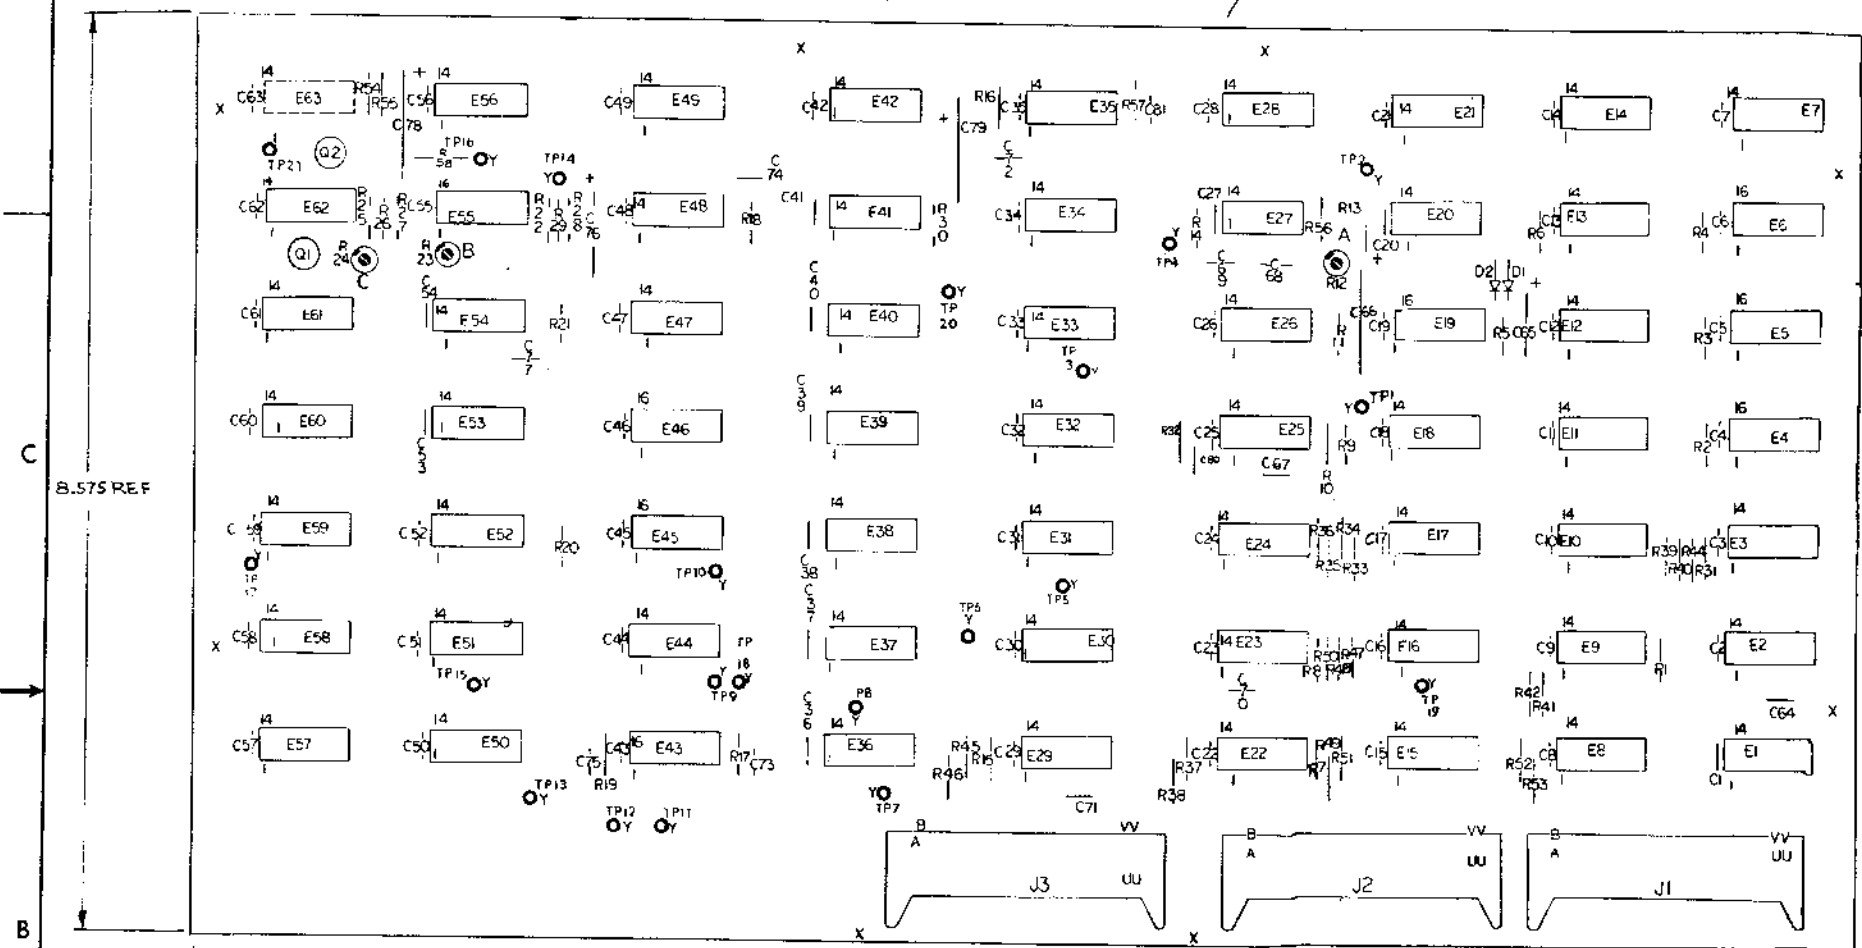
C

B

8.575 REF

X X X

14 C63 E63 R54 R55 + 14 C56 E56 C78
14 C49 E49
14 C42 E42
R16 C35 14 E35 R57 C81 C79
C28 14 E28
C21 14 E21
C14 14 E14
C7 14 E7

TP21 Q2 TP16 R58 Y TP14 Y + C74
C72

14 C62 E62 R25 R26 R27 16 C55 E55 R22 R29 R28 C76
C48 14 E48 R18
C41 14 E41 R30
C34 14 E34
C27 14 R14 E27 R56 R13 A
14 E20 C20
14 C13 E13 R6
16 R4 C6 E6
X

Q1 R24 C R23 B
Y TP4 C69 C68 R12 D2 D1 +

14 C61 E61 C54 14 E54 R21 C77
14 C47 E47 C40
14 E40 Y TP 20
C33 14 E33 TP 3 Y
14 C26 E26 R11 C66 16 C19 E19 R5 C65 C12 14 E12
16 R3 C5 E5

14 C60 E60 14 E53 C53
16 C46 E46 C39 14 E39
14 C32 E32
R32 C25 14 E25 C80 C67 R9 R10 Y TP1 14 C18 E18
14 C11 E11
16 R2 C4 E4

14 C59 E59 Y TP 17 14 C52 E52 R20
16 C45 E45 TP10 Y C38
14 E38
14 C31 E31 Y TP5
14 C24 E24 R36 R34 R35 R33 C17 14 E17
14 C10 E10 R39 R44 R40 R31 14 C3 E3

X 14 C58 E58 14 C51 E51 TP15 Y
14 C44 E44 Y TP9 TP 18 Y C37
14 E37 TP6 Y
14 C30 E30
C23 14 E23 R50 R47 R8 R48 C70 C16 14 F16 Y TP 19
14 C9 E9 R1
14 C2 E2
R42 R41 C64 X

14 C57 E57 14 C50 E50 TP13 Y
C75 C43 16 E43 R19 R17 C73 TP12 Y TP11 Y
C36 P8 Y 14 E36 Y TP7
R45 R46 R15 C29 14 E29 C71
C22 14 E22 R37 R38 R49 R7 R51
C15 14 E15
R52 R53 C8 14 E8
14 E1 C1

B A VV UU J3
B A VV UU J2
B A VV UU J1
X X